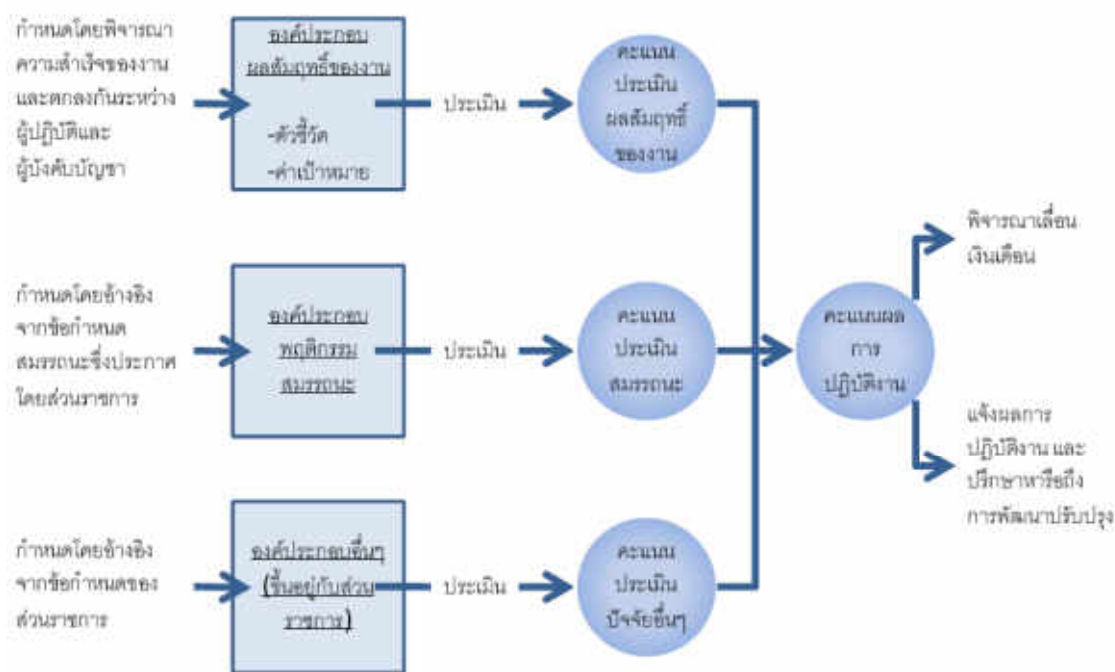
กำหนดโดยพิจารณาความสำเร็จของงานและตกลงกันระหว่างผู้ปฏิบัติและผู้บังคับบัญชา

องค์ประกอบผลสัมฤทธิ์ของงาน

-ตัวชี้วัด

-ค่าเป้าหมาย

ประเมิน

คะแนนประเมินผลสัมฤทธิ์ของงาน

กำหนดโดยอ้างอิงจากข้อกำหนดสมรรถนะซึ่งประกาศโดยส่วนราชการ

องค์ประกอบพฤติกรรมสมรรถนะ

ประเมิน

คะแนนประเมินสมรรถนะ

กำหนดโดยอ้างอิงจากข้อกำหนดของส่วนราชการ

องค์ประกอบอื่นๆ (ขึ้นอยู่กับส่วนราชการ)

ประเมิน

คะแนนประเมินปัจจัยอื่นๆ

คะแนนผลการปฏิบัติงาน

พิจารณาเลื่อนเงินเดือน

แจ้งผลการปฏิบัติงาน และปรึกษาหารือถึงการพัฒนาปรับปรุง